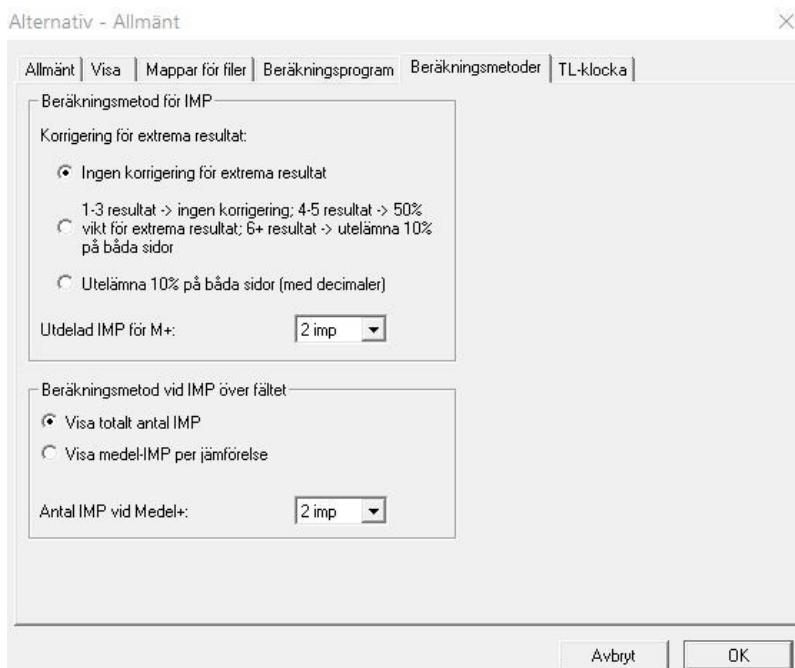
Alternativ - Allmänt

×

Allmänt | Visa | Mappar för filer | Beräkningsprogram | Beräkningsmetoder | TL-klocka

Beräkningsmetod för IMP

Korrigering för extrema resultat:

Ingen korrigering för extrema resultat

1-3 resultat -> ingen korrigering; 4-5 resultat -> 50% vikt för extrema resultat; 6+ resultat -> utelämna 10% på båda sidor

Utelämna 10% på båda sidor (med decimaler)

Utdelad IMP för M+: 2 imp

Beräkningsmetod vid IMP över fältet

Visa totalt antal IMP

Visa medel-IMP per jämförelse

Antal IMP vid Medel+: 2 imp

Avbryt

OK